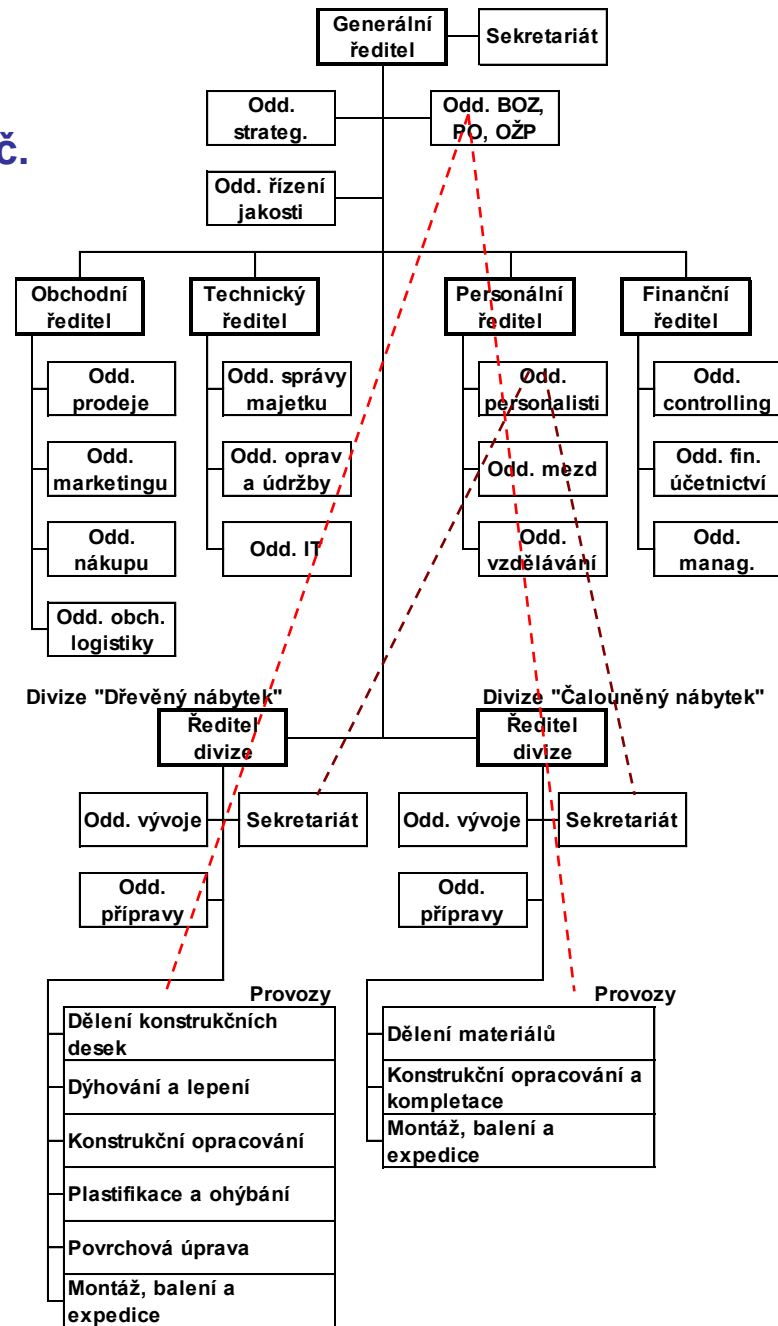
č.

Generální ředitel

Sekretariát

Odd. strateg.

Odd. BOZ, PO, OŽP

Odd. řízení jakosti

Obchodní ředitel

Odd. prodeje

Odd. marketingu

Odd. nákupu

Odd. obch. logistiky

Technický ředitel

Odd. správy majetku

Odd. oprav a údržby

Odd. IT

Personální ředitel

Odd. personalisti

Odd. mezd

Odd. vzdělávání

Finanční ředitel

Odd. controlling

Odd. fin. účetnictví

Odd. manag.

Divize "Dřevěný nábytek"

Ředitel divize

Odd. vývoje

Sekretariát

Odd. přípravy

Provozy

Dělení konstrukčních desek

Dýhování a lepení

Konstrukční opracování

Plastifikace a ohýbání

Povrchová úprava

Montáž, balení a expedice

Divize "Čalouněný nábytek"

Ředitel divize

Odd. vývoje

Sekretariát

Odd. přípravy

Provozy

Dělení materiálů

Konstrukční opracování a kompletace

Montáž, balení a expedice